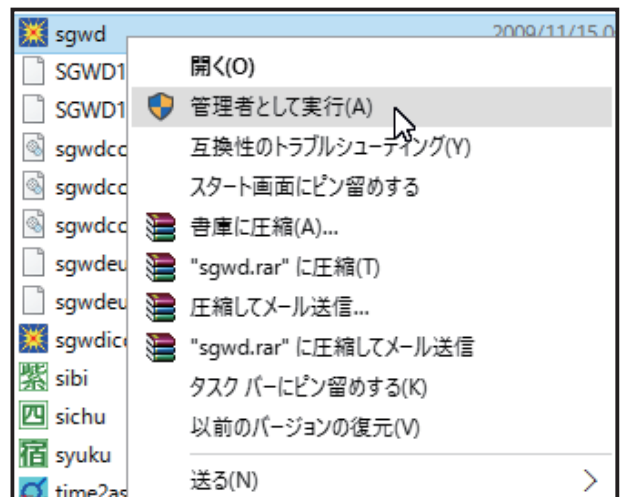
sgwd
SGWD1
SGWD1
sgwdcc
sgwdcc
sgwdcc
sgwdeu
sgwdeu
sgwdic
sibi
sichu
syuku
time2as

2009/11/15 0

開く(O)
管理者として実行(A)
互換性のトラブルシューティング(Y)
スタート画面にピン留めする
書庫に圧縮(A)...
"sgwd.rar" に圧縮(T)
圧縮してメール送信...
"sgwd.rar" に圧縮してメール送信
タスク バーにピン留めする(K)
以前のバージョンの復元(V)
送る(N)